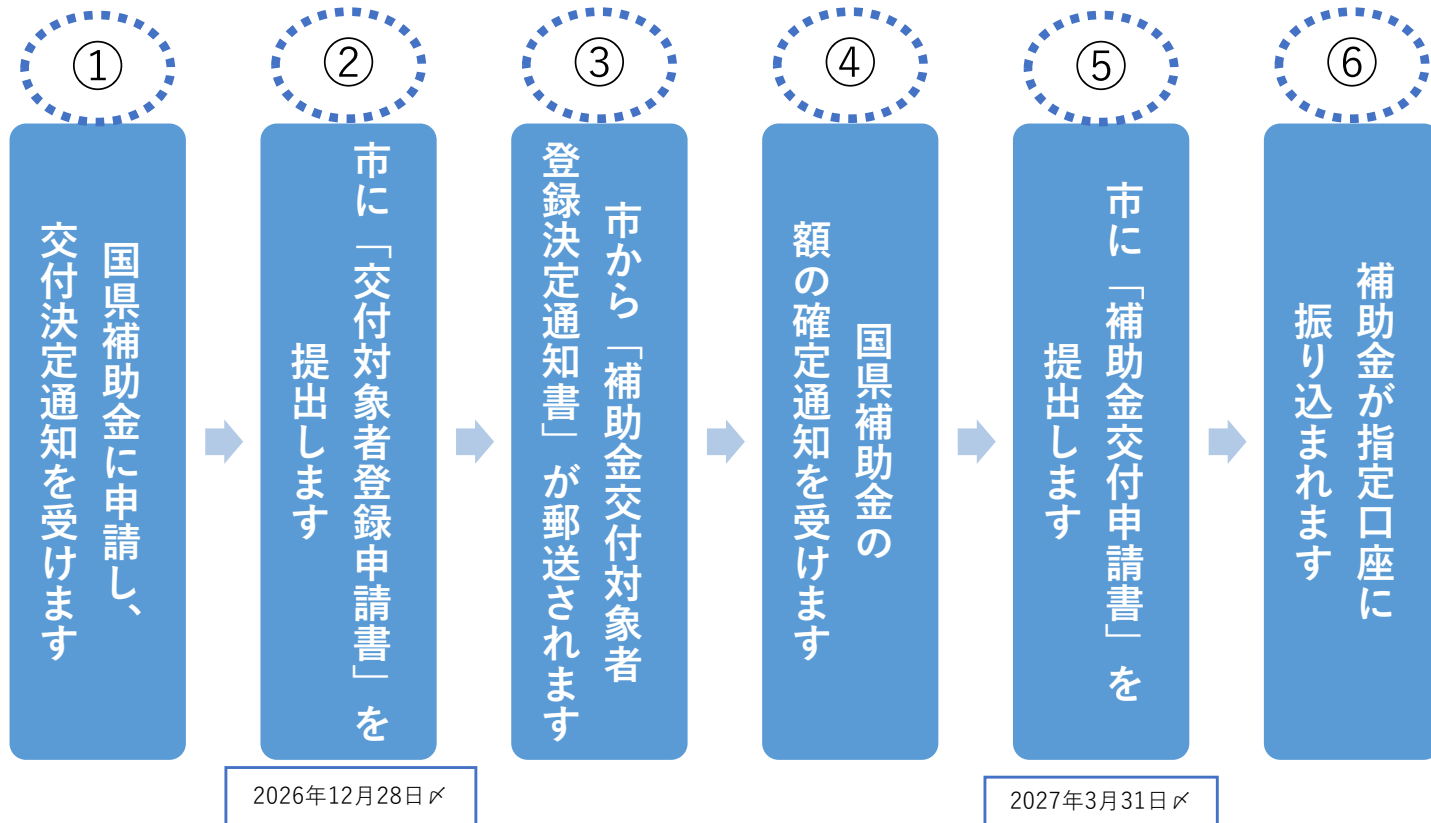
①

国県補助金に申請し、交付決定通知を受けます

②

市に「交付対象者登録申請書」を提出します

2026年12月28日〆

③

市から「補助金交付対象者登録決定通知書」が郵送されます

④

国県補助金の額の確定通知を受けます

⑤

市に「補助金交付申請書」を提出します

2027年3月31日〆

⑥

補助金が指定口座に振り込まれます